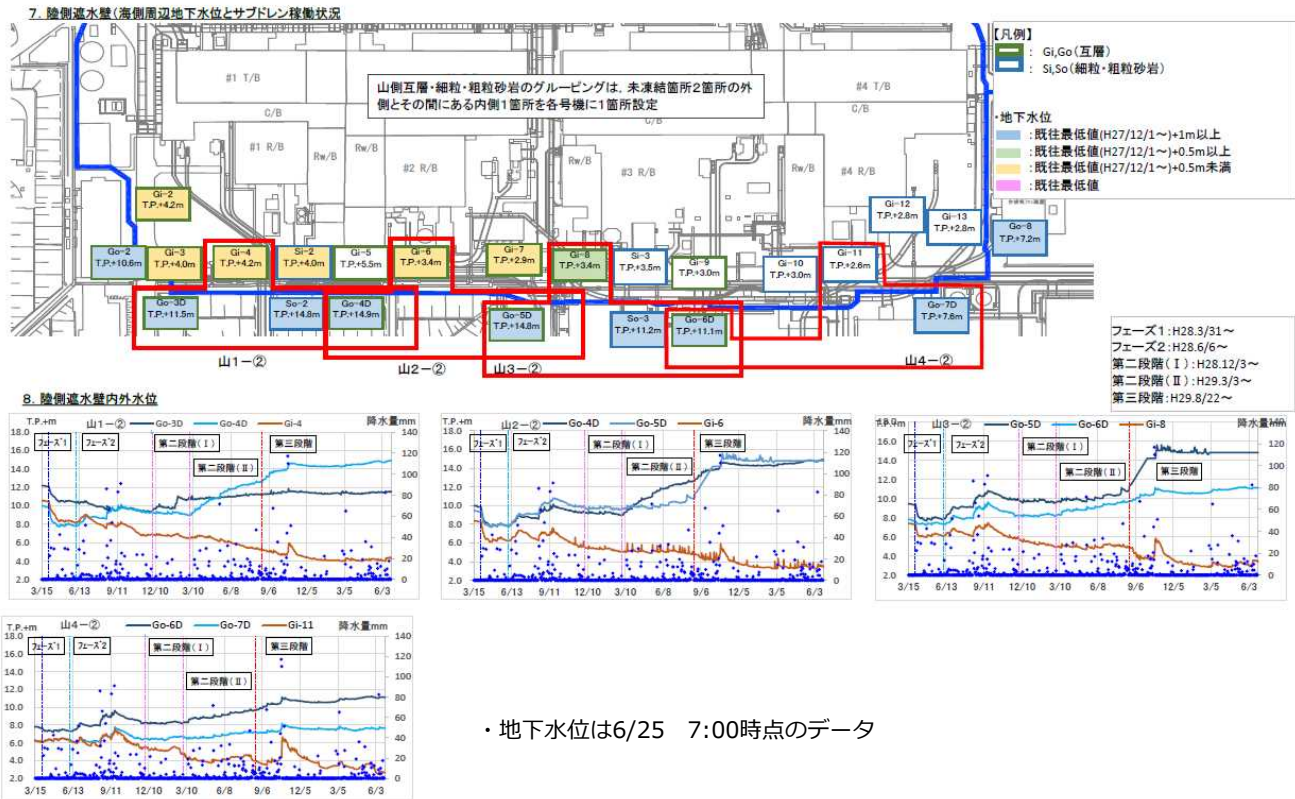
7. 陸側遮水壁(海側周辺地下水位とサブドレン稼働状況

【凡例】
: Gi,Go(互層)
: Si,So(細粒・粗粒砂岩)

山側互層・細粒・粗粒砂岩のグルーピングは，未凍結箇所2箇所の外側とその間にある内側1箇所を各号機に1箇所設定

・地下水位
: 既往最低値(H27/12/1～)+1m以上
: 既往最低値(H27/12/1～)+0.5m以上
: 既往最低値(H27/12/1～)+0.5m未満
: 既往最低値

#1 T/B
C/B
#1 R/B
Rw/B
Rw/B
#2 R/B
Rw/B
#3 R/B
C/B
Rw/B
#4 R/B
#4 T/B

Gi-2 T.P.+4.2m
Go-2 T.P.+10.6m
Gi-3 T.P.+4.0m
Gi-4 T.P.+4.2m
Si-2 T.P.+4.0m
Gi-5 T.P.+5.5m
Gi-6 T.P.+3.4m
Gi-7 T.P.+2.9m
Gi-8 T.P.+3.4m
Si-3 T.P.+3.5m
Gi-9 T.P.+3.0m
Gi-10 T.P.+3.0m
Gi-11 T.P.+2.6m
Gi-12 T.P.+2.8m
Gi-13 T.P.+2.8m
Go-8 T.P.+7.2m
Go-3D T.P.+11.5m
So-2 T.P.+14.8m
Go-4D T.P.+14.9m
Go-5D T.P.+14.8m
So-3 T.P.+11.2m
Go-6D T.P.+11.1m
Go-7D T.P.+7.8m

山1－②
山2－②
山3－②
山4－②

フェーズ1：H28.3/31～
フェーズ2：H28.6/6～
第二段階（Ⅰ）：H28.12/3～
第二段階（Ⅱ）：H29.3/3～
第三段階：H29.8/22～

8. 陸側遮水壁内外水位

T.P.+m 山1－② Go-3D Go-4D Gi-4 降水量mm
フェーズ1 フェーズ2 第二段階（Ⅰ） 第二段階（Ⅱ） 第三段階
18.0 16.0 14.0 12.0 10.0 8.0 6.0 4.0 2.0
140 120 100 80 60 40 20 0
3/15 6/13 9/11 12/10 3/10 6/8 9/6 12/5 3/5 6/3

T.P.+m 山2－② Go-4D Go-5D Gi-6 降水量mm
フェーズ1 フェーズ2 第二段階（Ⅰ） 第二段階（Ⅱ） 第三段階
18.0 16.0 14.0 12.0 10.0 8.0 6.0 4.0 2.0
140 120 100 80 60 40 20 0
3/15 6/13 9/11 12/10 3/10 6/8 9/6 12/5 3/5 6/3

T.P.+m 山3－② Go-5D Go-6D Gi-8 降水量mm
フェーズ1 フェーズ2 第二段階（Ⅰ） 第二段階（Ⅱ） 第三段階
16.0 14.0 12.0 10.0 8.0 6.0 4.0 2.0
120 100 80 60 40 20 0
3/15 6/13 9/11 12/10 3/10 6/8 9/6 12/5 3/5 6/3

T.P.+m 山4－② Go-6D Go-7D Gi-11 降水量mm
フェーズ1 フェーズ2 第二段階（Ⅰ） 第二段階（Ⅱ） 第三段階
18.0 16.0 14.0 12.0 10.0 8.0 6.0 4.0 2.0
140 120 100 80 60 40 20 0
3/15 6/13 9/11 12/10 3/10 6/8 9/6 12/5 3/5 6/3

・地下水位は6/25　7:00時点のデータ